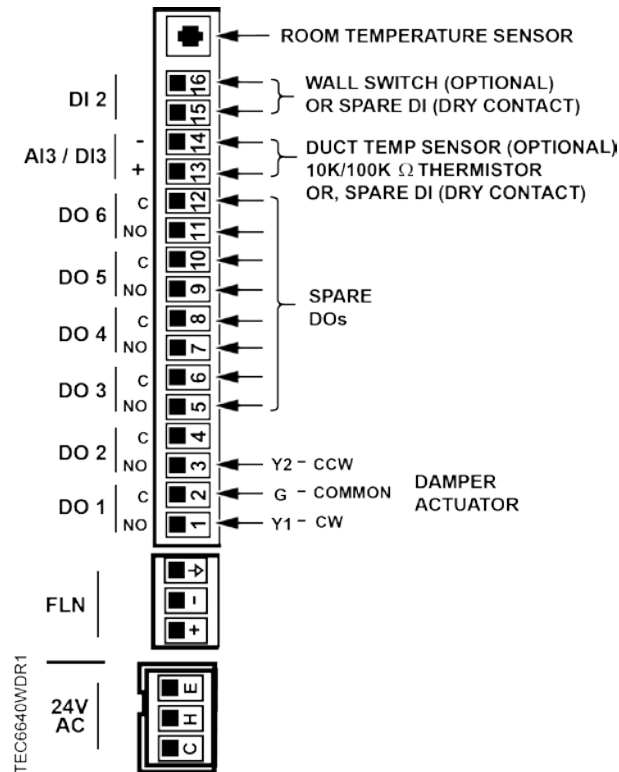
ROOM TEMPERATURE SENSOR

DI 2
16
15
WALL SWITCH (OPTIONAL) OR SPARE DI (DRY CONTACT)

AI3 / DI3
-
+
14
13
DUCT TEMP SENSOR (OPTIONAL) 10K/100K $\Omega$ THERMISTOR OR, SPARE DI (DRY CONTACT)

DO 6
C
NO
12
11

DO 5
C
NO
10
9

DO 4
C
NO
8
7

DO 3
C
NO
6
5

SPARE DOs

DO 2
C
NO
4
3
Y2 - CCW

DO 1
C
NO
2
1
G - COMMON
Y1 - CW

DAMPER ACTUATOR

FLN
+
-
+

TEC6640WDR1

24V AC
E
H
C